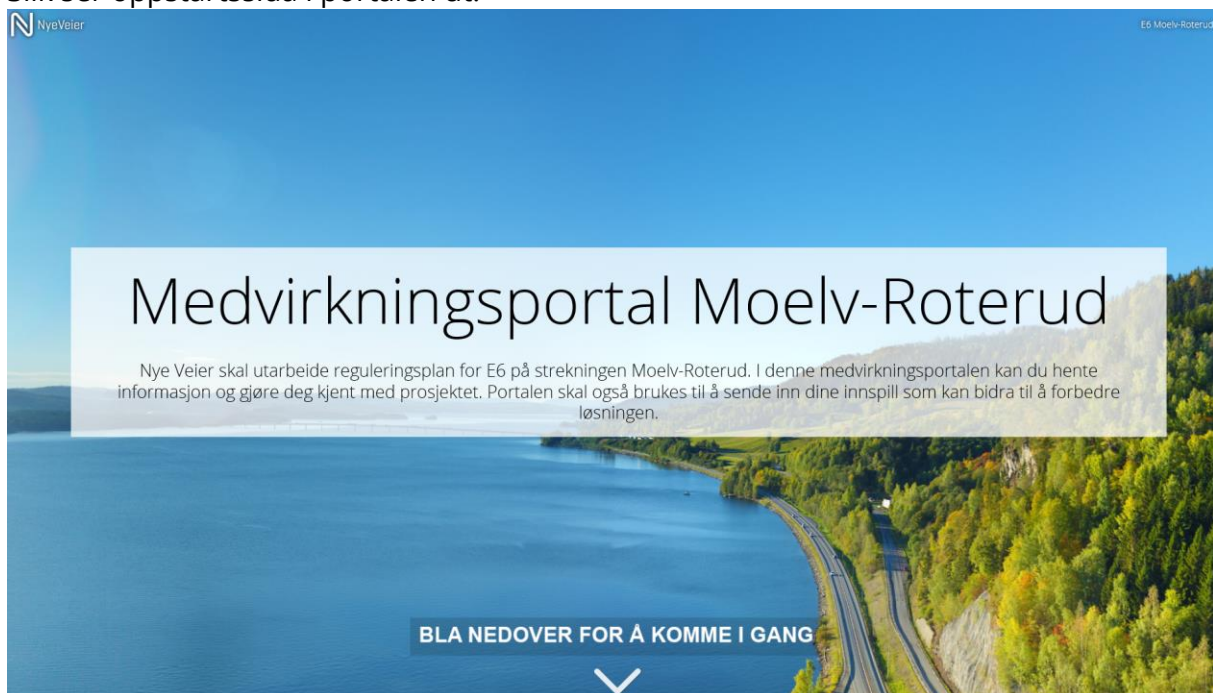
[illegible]

NyeVeier

E6 Moelv-Roterud

Medvirkningsportal Moelv-Roterud

Nye Veier skal utarbeide reguleringsplan for E6 på strekningen Moelv-Roterud. I denne medvirkningsportalen kan du hente informasjon og gjøre deg kjent med prosjektet. Portalen skal også brukes til å sende inn dine innspill som kan bidra til å forbedre løsningen.

BLA NEDOVER FOR Å KOMME I GANG